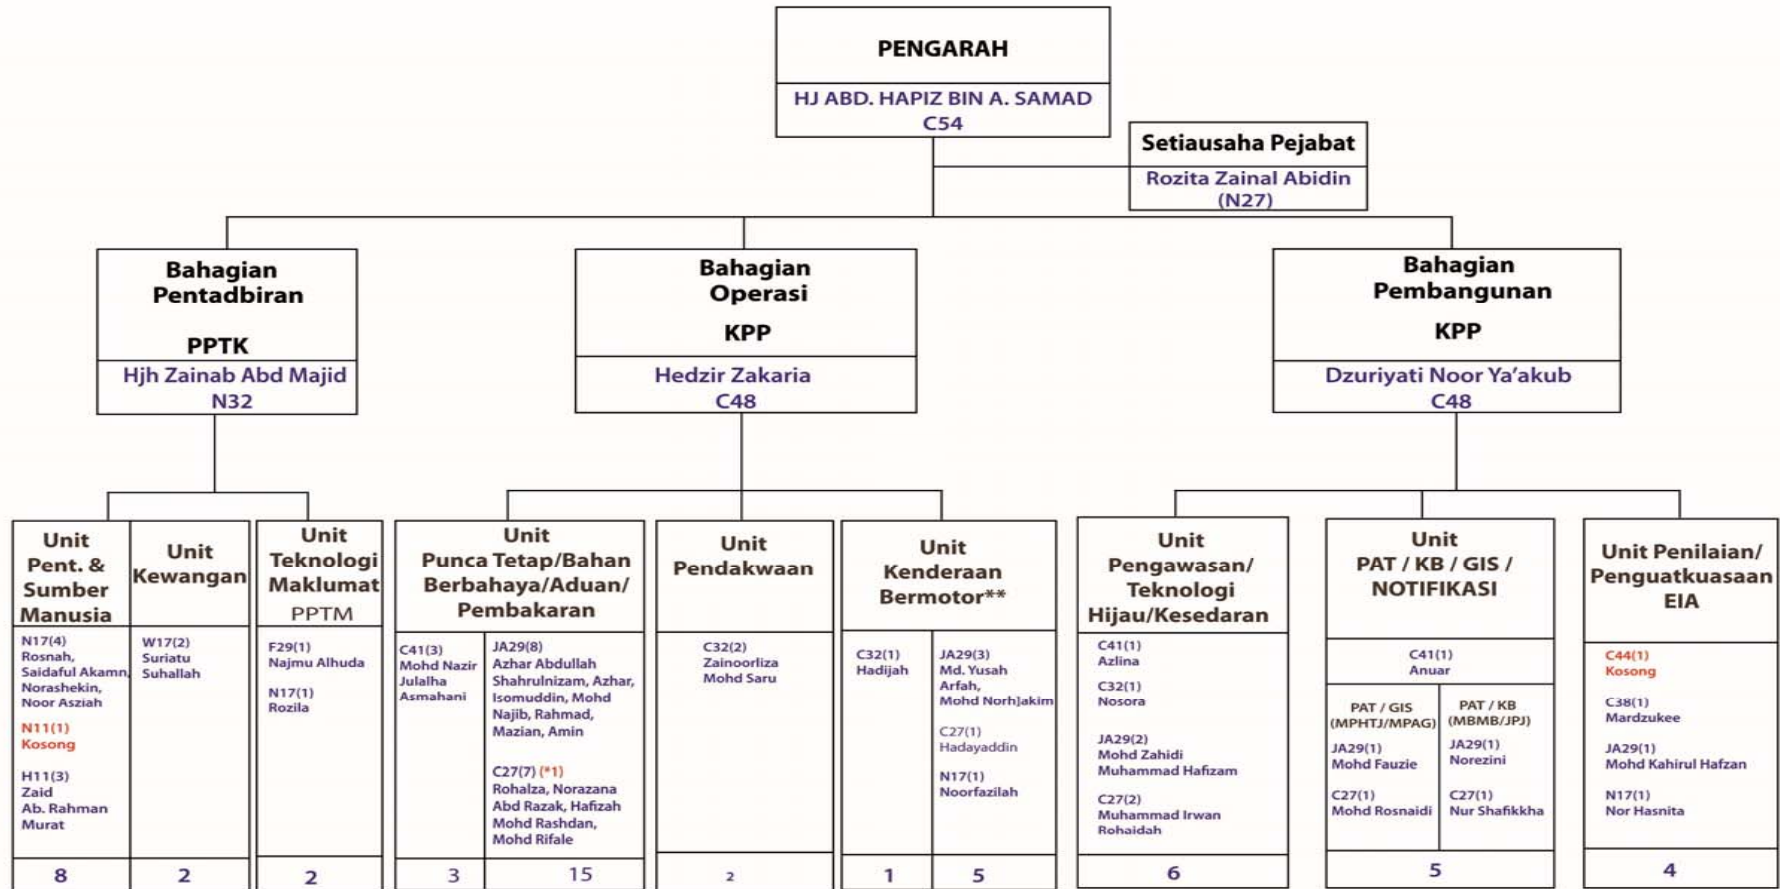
PENGARAH
HJ ABD. HAPIZ BIN A. SAMAD
C54

Setiausaha Pejabat
Rozita Zainal Abidin
(N27)

Bahagian Pentadbiran
PPTK
Hjh Zainab Abd Majid
N32

Bahagian Operasi
KPP
Hedzir Zakaria
C48

Bahagian Pembangunan
KPP
Dzuriyati Noor Ya'akub
C48

Unit Pent. & Sumber Manusia
N17(4)
Rosnah, Saidaful Akamn, Norashekin, Noor Asziah
N11(1)
Kosong
H11(3)
Zaid
Ab. Rahman
Murat
8

Unit Kewangan
W17(2)
Suriatu
Suhallah
2

Unit Teknologi Maklumat
PPTM
F29(1)
Najmu Alhuda
N17(1)
Rozila
2

Unit Punca Tetap/Bahan Berbahaya/Aduan/ Pembakaran
C41(3)
Mohd Nazir
Julalha
Asmahani
3
JA29(8)
Azhar Abdullah
Shahrulnizam, Azhar, Isomuddin, Mohd Najib, Rahmad, Mazian, Amin
C27(7) (*1)
Rohalza, Norazana
Abd Razak, Hafizah
Mohd Rashdan, Mohd Rifale
15

Unit Pendakwaan
C32(2)
Zainoorliza
Mohd Saru
2

Unit Kenderaan Bermotor**
C32(1)
Hadijah
1
JA29(3)
Md. Yusah
Arfah,
Mohd NorhJakim
C27(1)
Hadayaddin
N17(1)
Noorfazilah
5

Unit Pengawasan/ Teknologi Hijau/Kesedaran
C41(1)
Azlina
C32(1)
Nosora
JA29(2)
Mohd Zahidi
Muhammad Hafizam
C27(2)
Muhammad Irwan
Rohaidah
6

Unit PAT / KB / GIS / NOTIFIKASI
C41(1)
Anuar
PAT / GIS (MPHTJ/MPAG)
JA29(1)
Mohd Fauzie
C27(1)
Mohd Rosnaidi
PAT / KB (MBMB/JPJ)
JA29(1)
Norezini
C27(1)
Nur Shafikkha
5

Unit Penilaian/ Penguatkuasaan EIA
C44(1)
Kosong
C38(1)
Mardzukee
JA29(1)
Mohd Kahirul Hafzan
N17(1)
Nor Hasnita
4